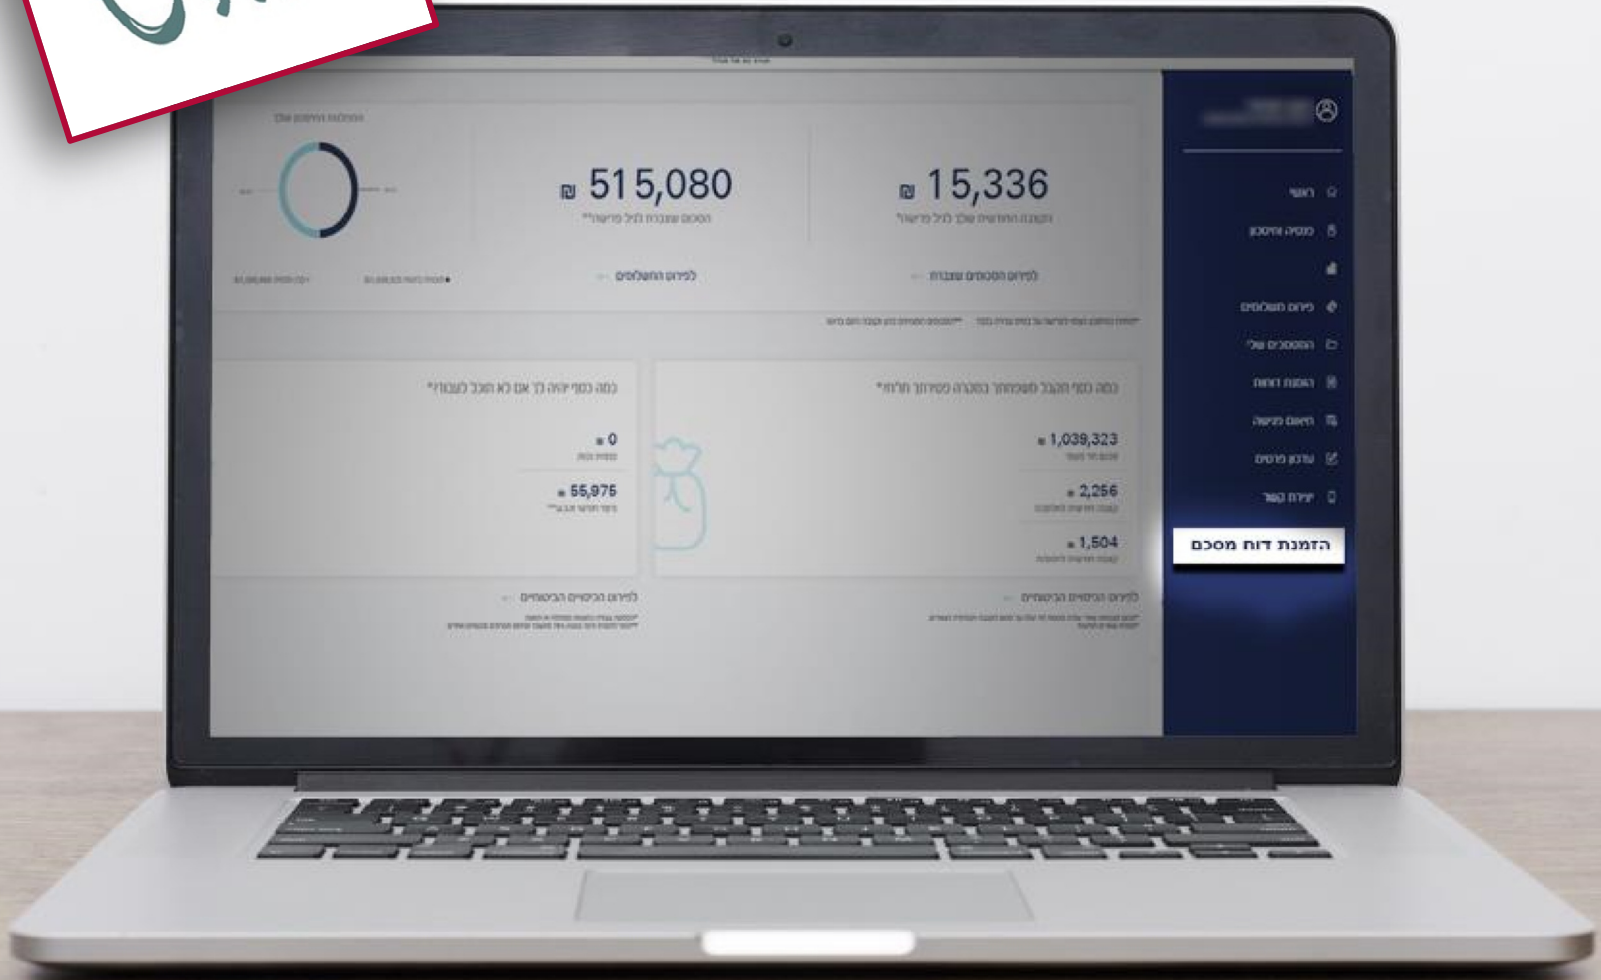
ראשי
מוצרים
פירוט תשלומים
המסמכים שלי
הפקת דוחות
תיאום פגישה
עדכון פרטים
יצירת קשר
הזמנת דוח מסכם

₪ 15,336
הקצבה החודשית שלך לגיל פרישה*

₪ 515,080
הסכום שצברת לגיל פרישה**

לפירוט הסכומים שצברת
לפירוט התשלומים

כמה כסף תקבל משפחתך במקרה פטירתך חלילה*
₪ 1,039,323
₪ 2,256
₪ 1,504
לפירוט הכיסויים הביטוחיים

כמה כסף יהיה לך אם לא תוכל לעבוד*
₪ 0
₪ 55,975
לפירוט הכיסויים הביטוחיים